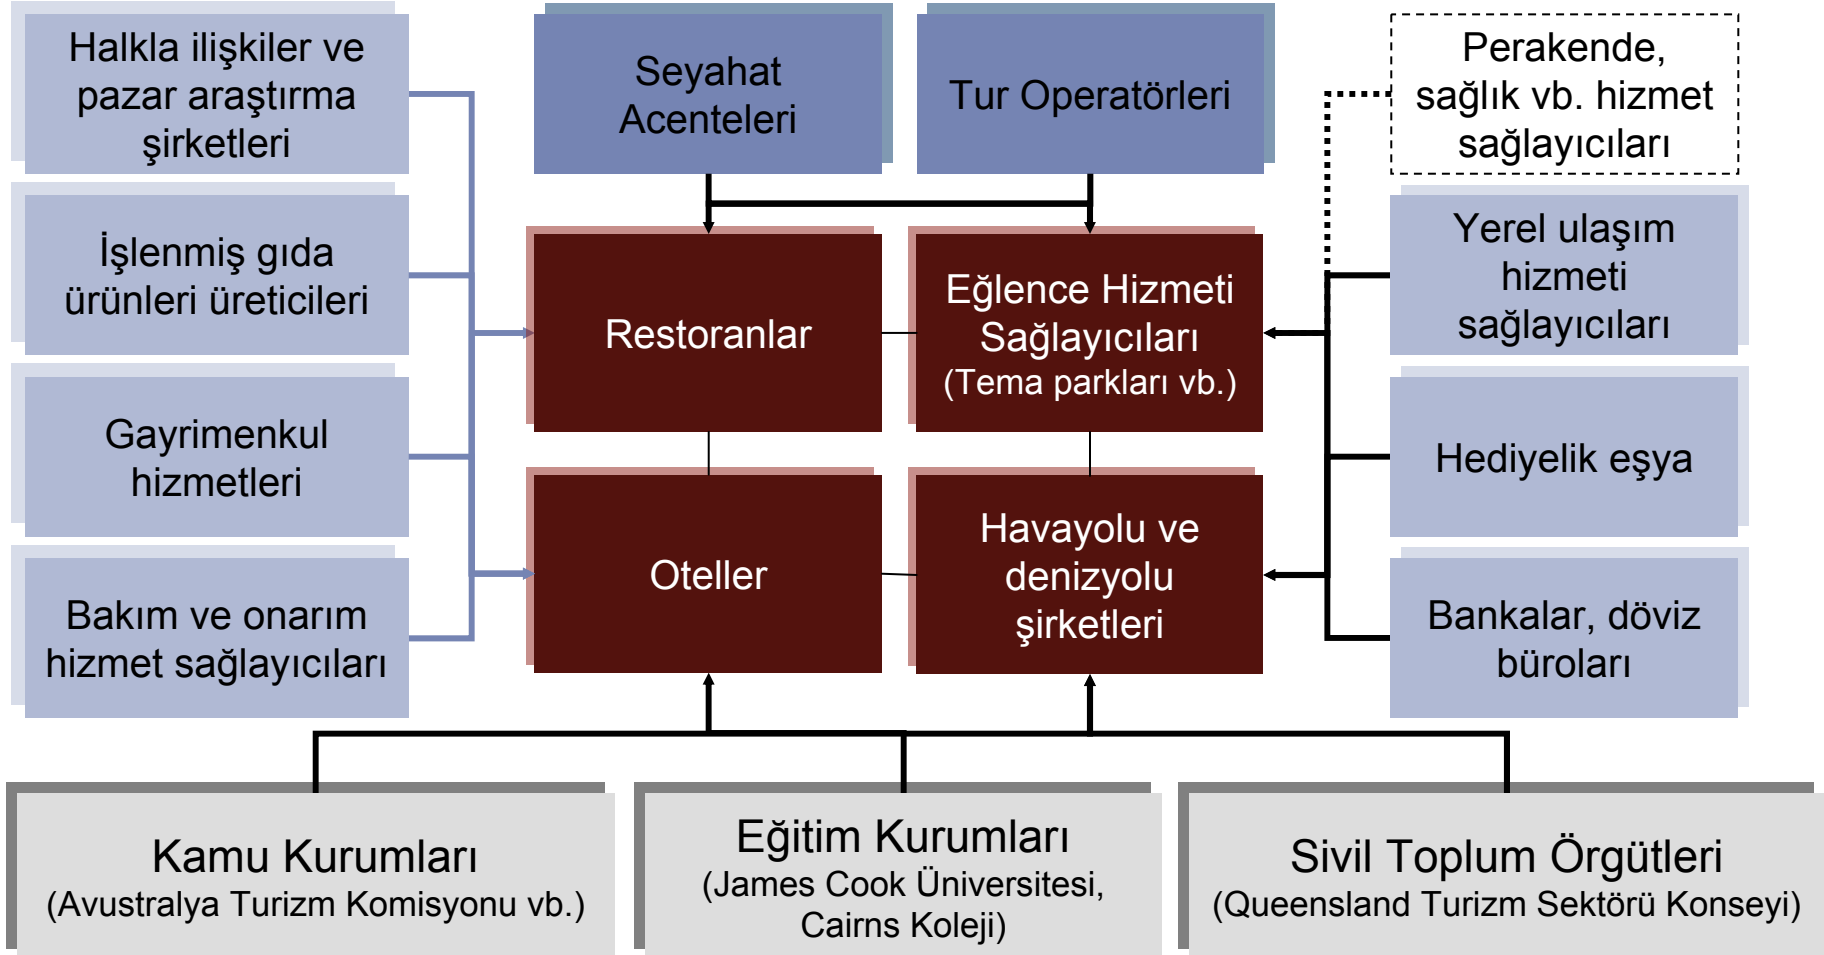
Halkla ilişkiler ve pazar araştırma şirketleri

İşlenmiş gıda ürünleri üreticileri

Gayrimenkul hizmetleri

Bakım ve onarım hizmet sağlayıcıları

Seyahat Acenteleri

Tur Operatörleri

Restoranlar

Eğlence Hizmeti Sağlayıcıları (Tema parkları vb.)

Oteller

Havayolu ve denizyolu şirketleri

Perakende, sağlık vb. hizmet sağlayıcıları

Yerel ulaşım hizmeti sağlayıcıları

Hediyelik eşya

Bankalar, döviz büroları

Kamu Kurumları
(Avustralya Turizm Komisyonu vb.)

Eğitim Kurumları
(James Cook Üniversitesi, Cairns Koleji)

Sivil Toplum Örgütleri
(Queensland Turizm Sektörü Konseyi)